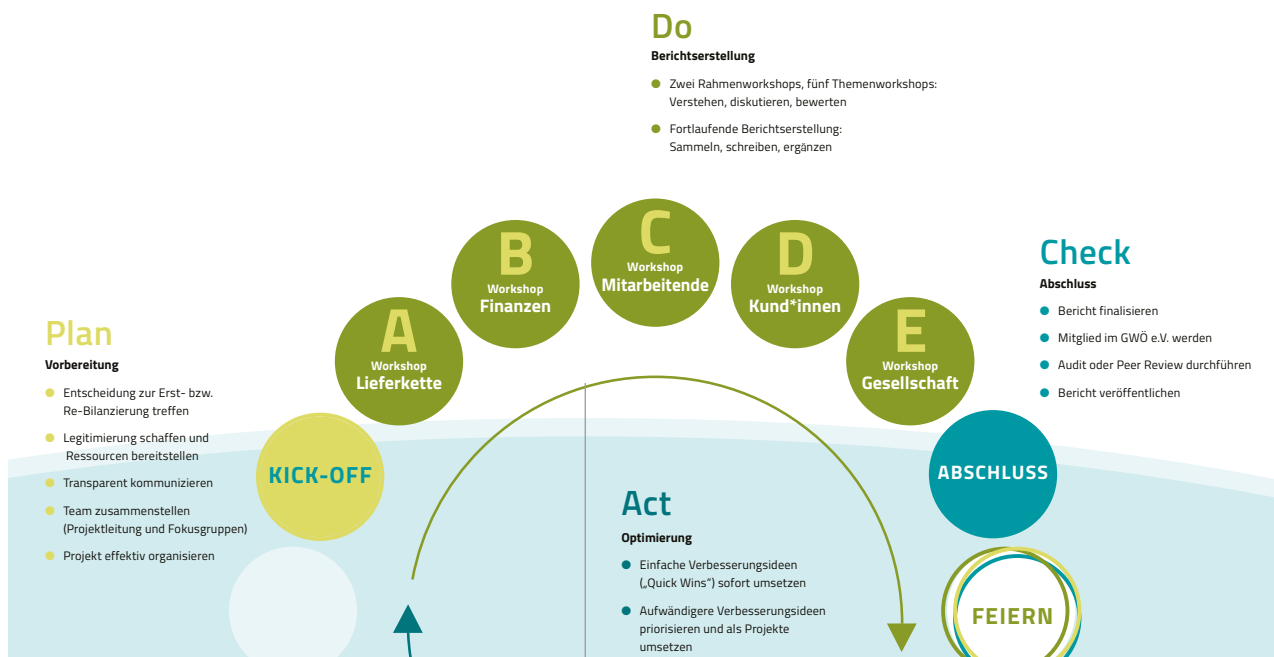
Do
Berichtserstellung

- Zwei Rahmenworkshops, fünf Themenworkshops: Verstehen, diskutieren, bewerten
- Fortlaufende Berichtserstellung: Sammeln, schreiben, ergänzen

Plan
Vorbereitung

- Entscheidung zur Erst- bzw. Re-Bilanzierung treffen
- Legitimierung schaffen und Ressourcen bereitstellen
- Transparent kommunizieren
- Team zusammenstellen (Projektleitung und Fokusgruppen)
- Projekt effektiv organisieren

KICK-OFF

A
Workshop
Lieferkette

B
Workshop
Finanzen

C
Workshop
Mitarbeitende

D
Workshop
Kund*innen

E
Workshop
Gesellschaft

Check
Abschluss

- Bericht finalisieren
- Mitglied im GWÖ e.V. werden
- Audit oder Peer Review durchführen
- Bericht veröffentlichen

ABSCHLUSS

Act
Optimierung

- Einfache Verbesserungsideen („Quick Wins") sofort umsetzen
- Aufwändigere Verbesserungsideen priorisieren und als Projekte umsetzen

FEIERN